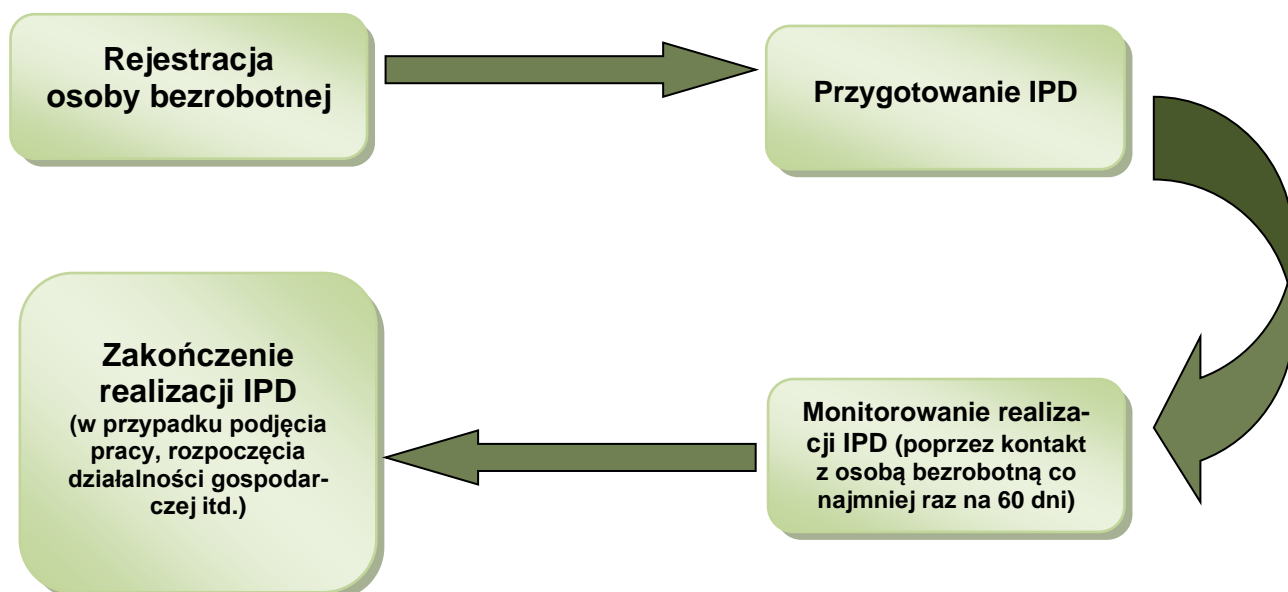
Rejestracja osoby bezrobotnej

Przygotowanie IPD

Monitorowanie realizacji IPD (poprzez kontakt z osobą bezrobotną co najmniej raz na 60 dni)

Zakończenie realizacji IPD
(w przypadku podjęcia pracy, rozpoczęcia działalności gospodarczej itd.)